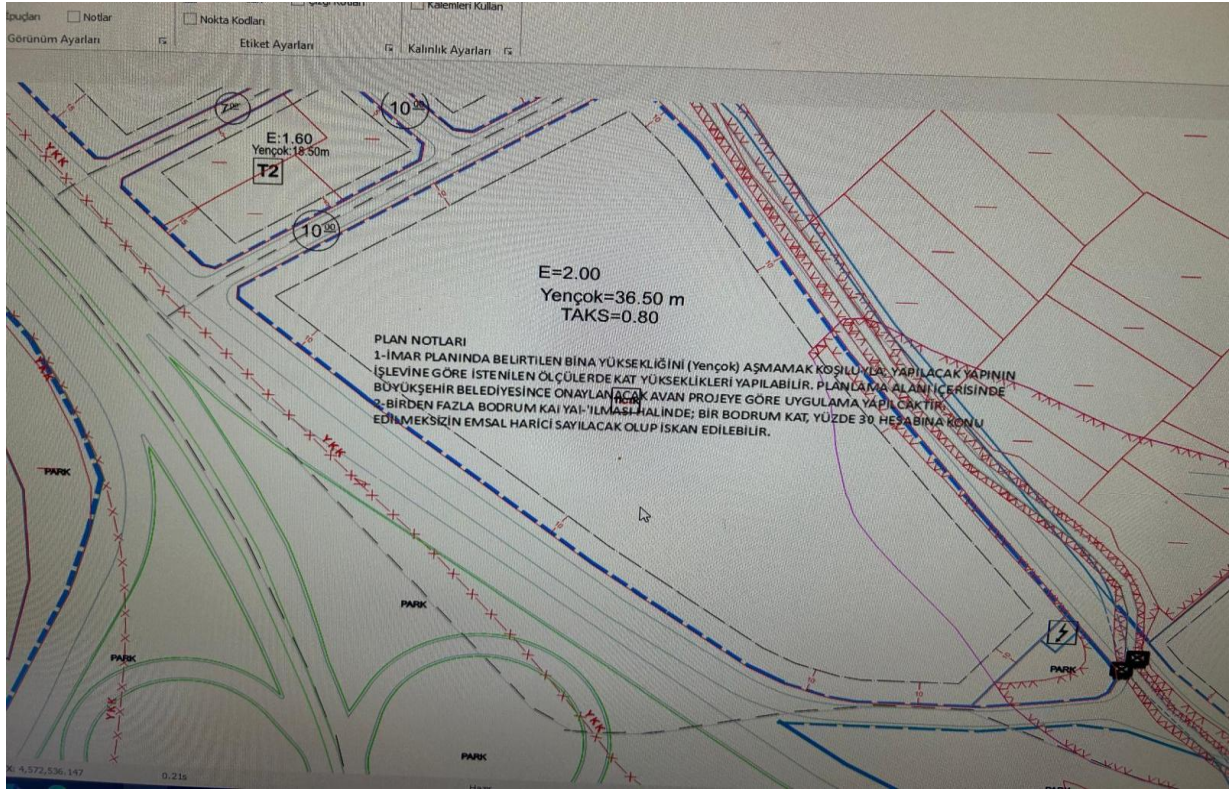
İpuçları Notlar Nokta Kodları Çizgi Kodları Kalemleri Kullan
Görünüm Ayarları Etiket Ayarları Kalınlık Ayarları

$7^{00}$ $10^{00}$
E:1.60
Yençok:18.50m
T2
$10^{00}$
YKK

E=2.00
Yençok=36.50 m
TAKS=0.80

PLAN NOTLARI
1-İMAR PLANINDA BELIRTILEN BINA YÜKSEKLİĞİNİ (Yençok) AŞMAMAK KOŞULUYLA; YAPILACAK YAPININ İŞLEVİNE GÖRE İSTENİLEN ÖLÇÜLERDE KAT YÜKSEKLİKLERİ YAPILABİLİR. PLANLAMA ALANI İÇERİSİNDE BÜYÜKŞEHİR BELEDİYESİNCE ONAYLANACAK AVAN PROJEYE GÖRE UYGULAMA YAPILACAKTIR.
2-BİRDEN FAZLA BODRUM KAT YAPILMASI HALİNDE; BİR BODRUM KAT, YÜZDE 30 HESABINA KONU EDİLMEKSİZİN EMSAL HARİCİ SAYILACAK OLUP İSKAN EDİLEBİLİR.

PARK
YKK
PARK
PARK
YKK
PARK
PARK
X: 4,572,536.147 0.21s